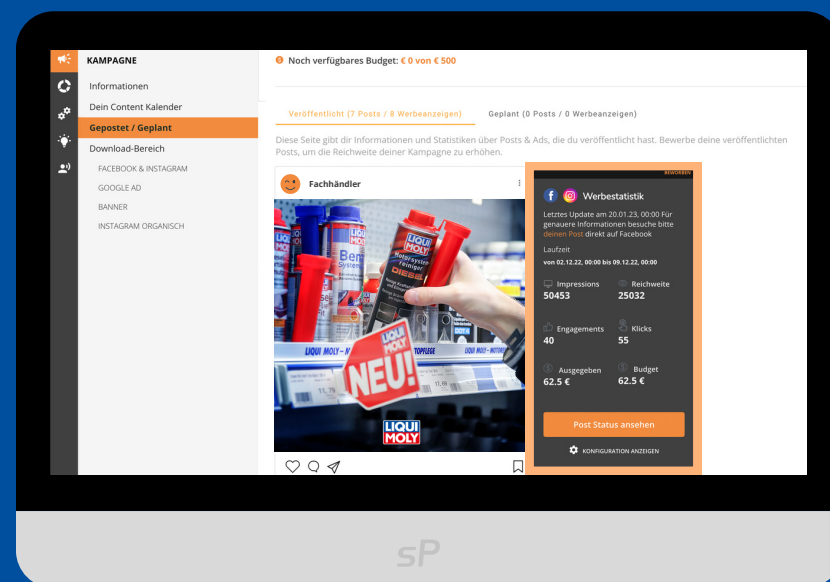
KAMPAGNE
Informationen
Dein Content Kalender
Gepostet / Geplant
Download-Bereich
FACEBOOK & INSTAGRAM
GOOGLE AD
BANNER
INSTAGRAM ORGANISCH

Noch verfügbares Budget: € 0 von € 500

Veröffentlicht (7 Posts / 8 Werbeanzeigen)
Geplant (0 Posts / 0 Werbeanzeigen)

Diese Seite gibt dir Informationen und Statistiken über Posts & Ads, die du veröffentlicht hast. Bewerbe deine veröffentlichten Posts, um die Reichweite deiner Kampagne zu erhöhen.

Fachhändler

LIQUI MOLY
Motorsystem Reiniger
DIESEL
NEU!
LIQUI MOLY

BEWORBEN
Werbestatistik
Letztes Update am 20.01.23, 00:00 Für genauere Informationen besuche bitte deinen Post direkt auf Facebook
Laufzeit
von 02.12.22, 00:00 bis 09.12.22, 00:00
Impressions
50453
Reichweite
25032
Engagements
40
Klicks
55
Ausgegeben
62.5 €
Budget
62.5 €
Post Status ansehen
KONFIGURATION ANZEIGEN

sP